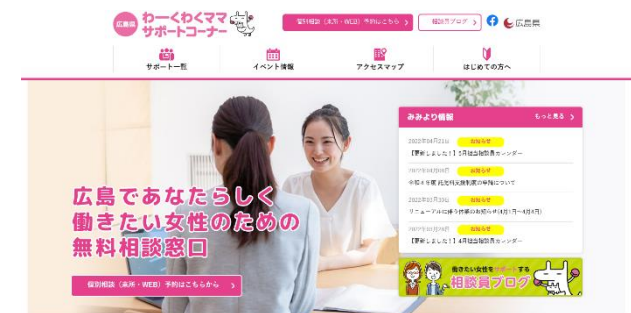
広島県 わーくわくママ サポートコーナー

個別相談（来所・WEB）予約はこちら
相談員ブログ
広島県

サポート一覧
イベント情報
アクセスマップ
はじめての方へ

みみより情報
もっと見る

2022年04月21日 お知らせ
【更新しました！】5月は当相談員カレンダー

2022年04月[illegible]日 お知らせ
令和4年度 託児付 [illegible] について

2022年03月23日 お知らせ
リニューアルに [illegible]（4月1日～4月4日）

2022年03月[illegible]日 お知らせ
【更新しました！】4月は当相談員カレンダー

広島であなたらしく
働きたい女性のための
無料相談窓口

個別相談（来所・WEB）予約はこちらから

働きたい女性をサポートする
相談員ブログ